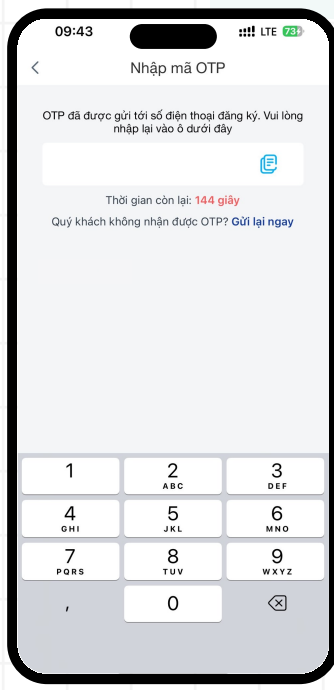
09:43 LTE 73

Nhập mã OTP

OTP đã được gửi tới số điện thoại đăng ký. Vui lòng nhập lại vào ô dưới đây

Thời gian còn lại: 144 giây

Quý khách không nhận được OTP? Gửi lại ngay

1
2 ABC
3 DEF
4 GHI
5 JKL
6 MNO
7 PQRS
8 TUV
9 WXYZ
,
0